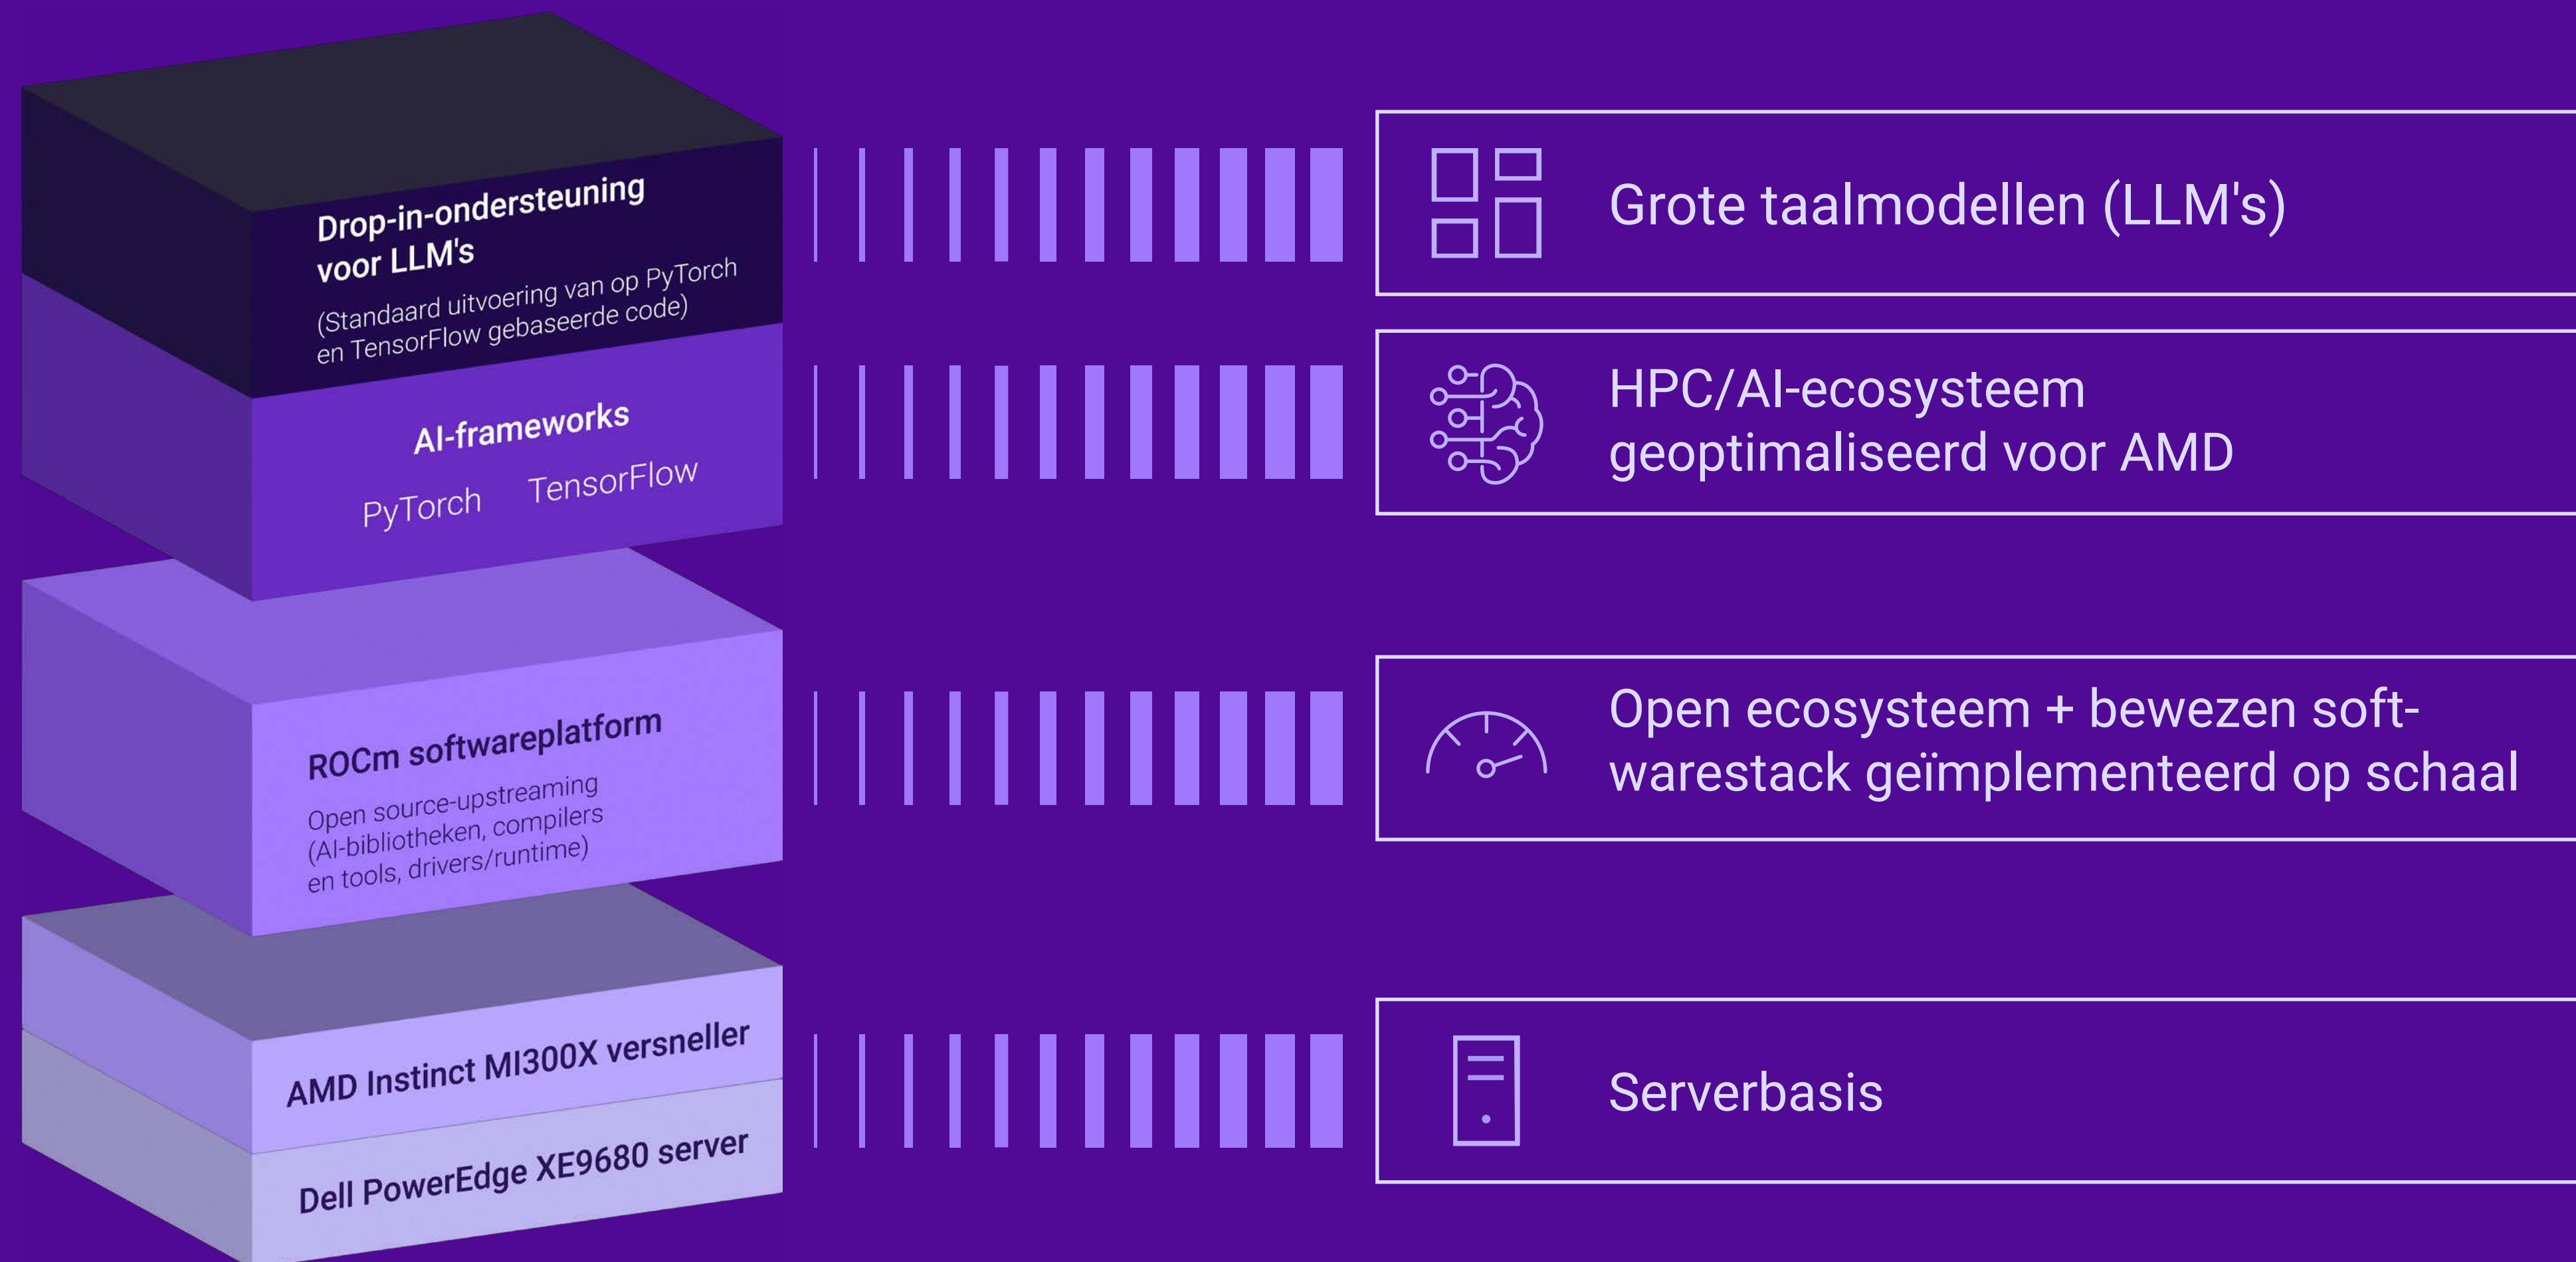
Drop-in-ondersteuning voor LLM's
(Standaard uitvoering van op PyTorch en TensorFlow gebaseerde code)

AI-frameworks
PyTorch TensorFlow

ROCm softwareplatform
Open source-upstreaming (AI-bibliotheken, compilers en tools, drivers/runtime)

AMD Instinct MI300X versneller

Dell PowerEdge XE9680 server

Grote taalmodellen (LLM's)

HPC/AI-ecosysteem geoptimaliseerd voor AMD

Open ecosysteem + bewezen softwarestack geïmplementeerd op schaal

Serverbasis